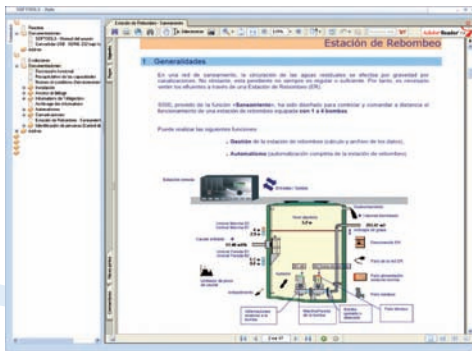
Estación de Rebombeo

1 Generalidades

En una red de saneamiento, la circulación de las aguas residuales se efectúa por gravedad por canalizaciones. No obstante, esta pendiente no siempre es regular o suficiente. Por tanto, es necesario verter los efluentes a través de una Estación de Rebombeo (ER).

SOGE, provisto de la función «Saneamiento», ha sido diseñado para controlar y comandar a distancia el funcionamiento de una estación de rebombeo equipada con 1 a 6 bombas.

Puede realizar las siguientes funciones:

- Gestión de la estación de rebombeo (cálculo y archivo de los datos).

- Automatismo (automatización completa de la estación de rebombeo).

Estación remota

Entradas / Salidas

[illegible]